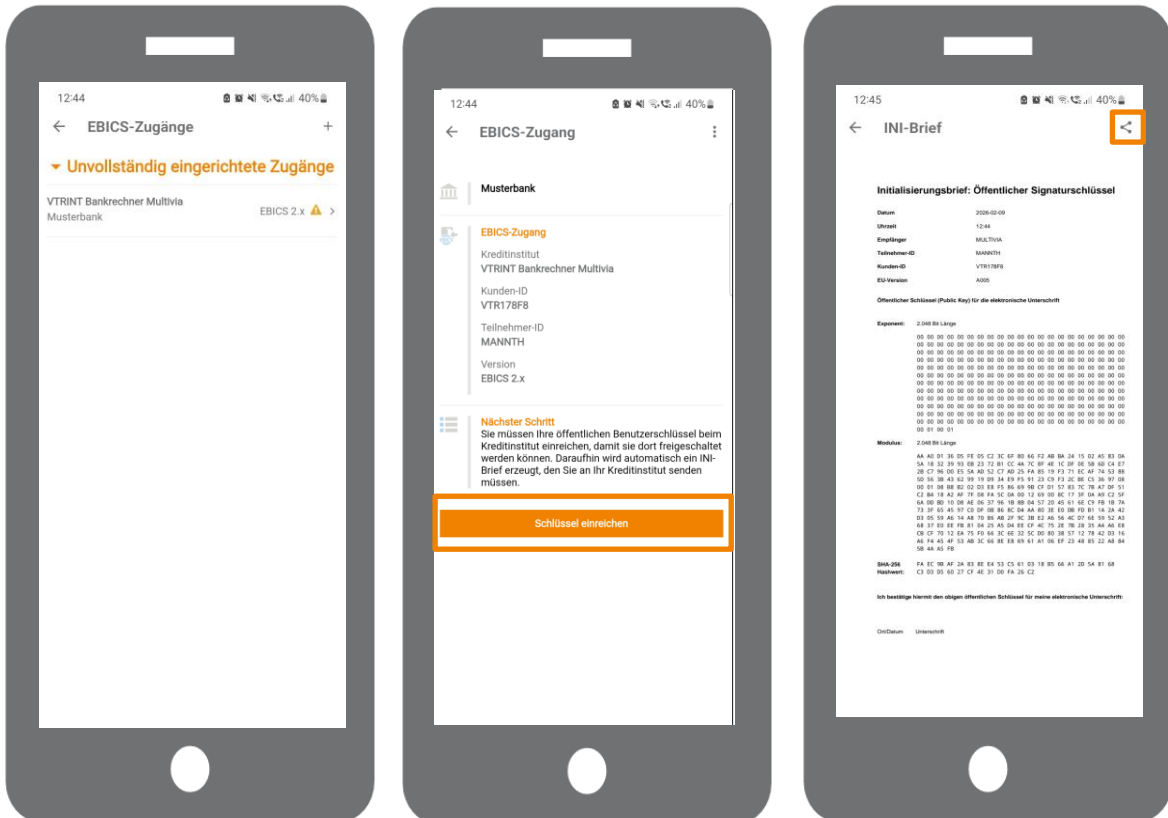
12:44 40%

← EBICS-Zugänge +

Unvollständig eingerichtete Zugänge

VTRINT Bankrechner Multivia
Musterbank
EBICS 2.x >

12:44 40%

← EBICS-Zugang

Musterbank

EBICS-Zugang

Kreditinstitut
VTRINT Bankrechner Multivia

Kunden-ID
VTR178F8

Teilnehmer-ID
MANNTH

Version
EBICS 2.x

Nächster Schritt
Sie müssen Ihre öffentlichen Benutzerschlüssel beim Kreditinstitut einreichen, damit sie dort freigeschaltet werden können. Daraufhin wird automatisch ein INI-Brief erzeugt, den Sie an Ihr Kreditinstitut senden müssen.

Schlüssel einreichen

12:45 40%

← INI-Brief

Initialisierungsbrief: Öffentlicher Signaturschlüssel

| Datum | 2026-02-09 |
|---|---|
| Uhrzeit | 12:44 |
| Empfänger | MULTIVIA |
| Teilnehmer-ID | MANNTH |
| Kunden-ID | VTR178F8 |
| EU-Version | A005 |

Öffentlicher Schlüssel (Public Key) für die elektronische Unterschrift

Exponent: 2.048 Bit Länge

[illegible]

Modulus: 2.048 Bit Länge

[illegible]

SHA-256 Hashwert: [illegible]

Ich bestätige hiermit den obigen öffentlichen Schlüssel für meine elektronische Unterschrift:

Ort/Datum Unterschrift